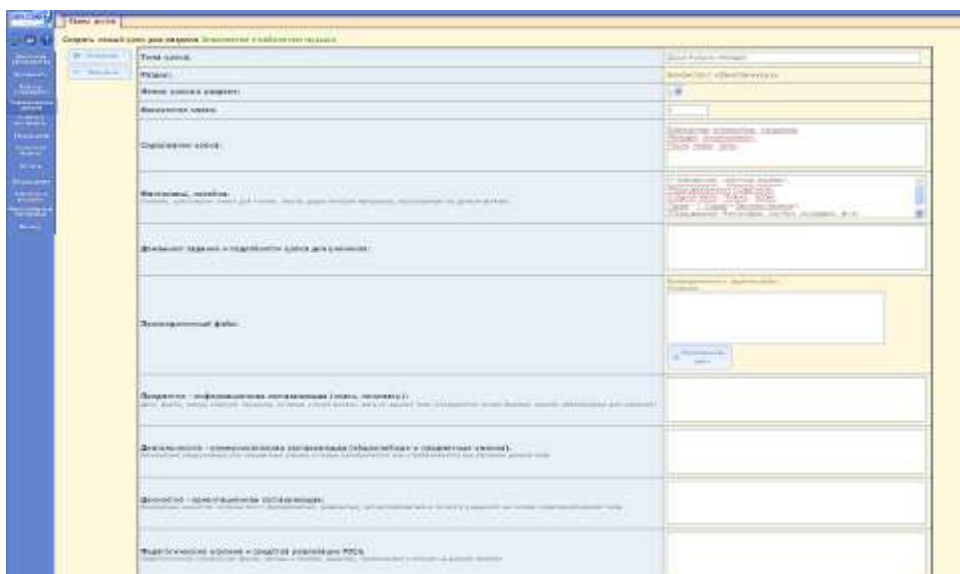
Новый урок

Создать новый урок для раздела

Тема урока:

Раздел:

Номер урока в разделе:

Количество часов:

Содержание урока:

Материалы, пособия:

Домашнее задание и подробности урока для учеников:

Прикрепленный файл:

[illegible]

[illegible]

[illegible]

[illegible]